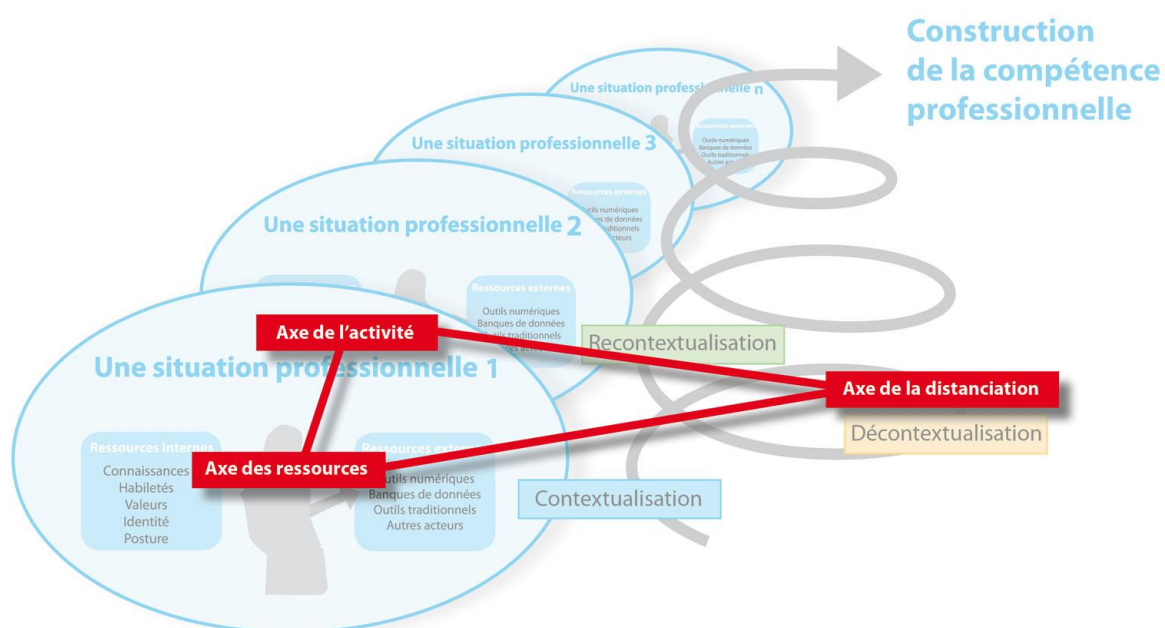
Construction de la compétence professionnelle

Une situation professionnelle n

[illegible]
Outils numériques
Banques de données
Outils traditionnels
Autres a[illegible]

Une situation professionnelle 3

Ressources externes
Outils numériques
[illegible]es de données
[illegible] traditionnels
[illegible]cteurs

Une situation professionnelle 2

Ressources externes
Outils numériques
Banques de données
Outils traditionnels
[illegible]

Axe de l'activité

Recontextualisation

Une situation professionnelle 1

Axe de la distanciation

Décontextualisation

Ressources internes
Connaissances
Habiletés
Valeurs
Identité
Posture

Axe des ressources

Ressources exte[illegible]
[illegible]utils numériques
Banques de données
Outils traditionnels
Autres acteurs

Contextualisation